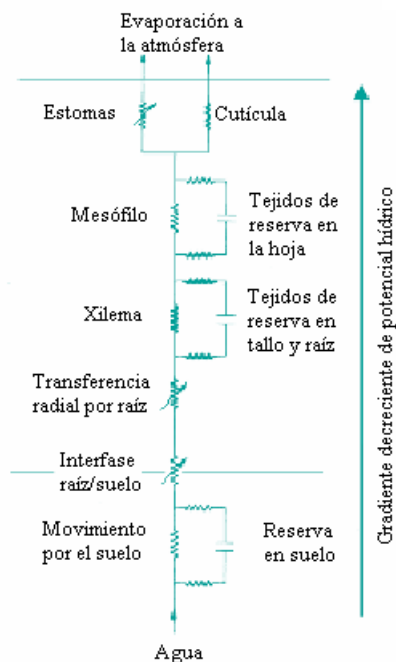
Evaporación a la atmósfera

Estomas

Cutícula

Mesófilo

Tejidos de reserva en la hoja

Xilema

Tejidos de reserva en tallo y raíz

Transferencia radial por raíz

Interfase raíz/suelo

Movimiento por el suelo

Reserva en suelo

Agua

Gradiente decreciente de potencial hídrico